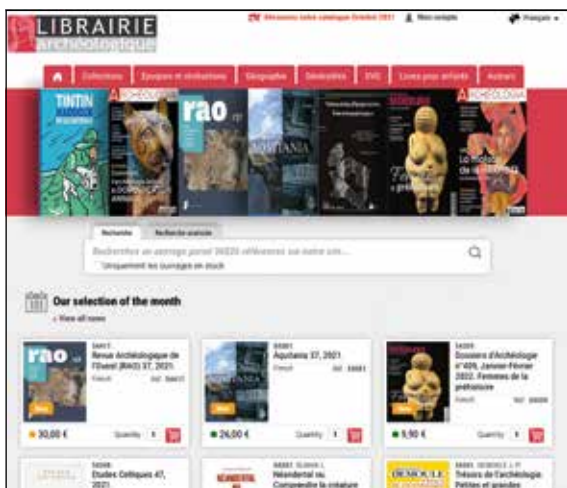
LIBRAIRIE
Archéologique

Découvrez notre catalogue Octobre 2021   Mon compte   Français

Collections   Epoques et civilisations   Géographie   Généralités   DVD   Livres pour enfants   Autres

TINTIN
ARCHÉOLOGIA
rao
AQUITANIA
ARCHÉOLOGIA

Recherche   Recherche avancée

Recherchez un ouvrage parmi 56835 références sur notre site....
Uniquement les ouvrages en stock

Our selection of the month
View all news

rao
54617
Revue Archéologique de l'Ouest (RAO) 37, 2021
French   Ref : 54617
30,00 €   Quantity 1

54661
Aquitania 37, 2021
French   Ref : 54661
26,00 €   Quantity 1

54608
Dossiers d'Archéologie n°409, Janvier-Février 2022. Femmes de la préhistoire
French   Ref : 54608
9,90 €   Quantity 1

54598
Etudes Celtiques 47, 2021

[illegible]
Néandertal ou, Comprendre la créature

DEMOULE
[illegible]
Trésors de l'Archéologie. Petites et grandes